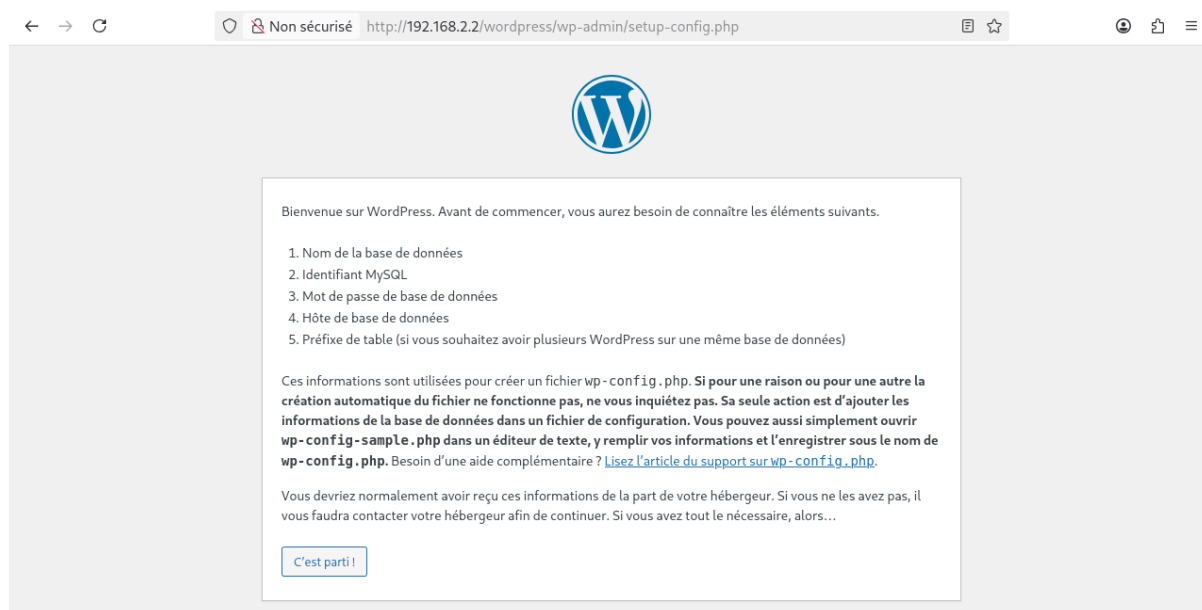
Non sécurisé http://192.168.2.2/wordpress/wp-admin/setup-config.php

Bienvenue sur WordPress. Avant de commencer, vous aurez besoin de connaître les éléments suivants.

1. Nom de la base de données
2. Identifiant MySQL
3. Mot de passe de base de données
4. Hôte de base de données
5. Préfixe de table (si vous souhaitez avoir plusieurs WordPress sur une même base de données)

Ces informations sont utilisées pour créer un fichier wp-config.php. **Si pour une raison ou pour une autre la création automatique du fichier ne fonctionne pas, ne vous inquiétez pas. Sa seule action est d'ajouter les informations de la base de données dans un fichier de configuration. Vous pouvez aussi simplement ouvrir wp-config-sample.php dans un éditeur de texte, y remplir vos informations et l'enregistrer sous le nom de wp-config.php.** Besoin d'une aide complémentaire ? Lisez l'article du support sur wp-config.php.

Vous devriez normalement avoir reçu ces informations de la part de votre hébergeur. Si vous ne les avez pas, il vous faudra contacter votre hébergeur afin de continuer. Si vous avez tout le nécessaire, alors…

C'est parti !